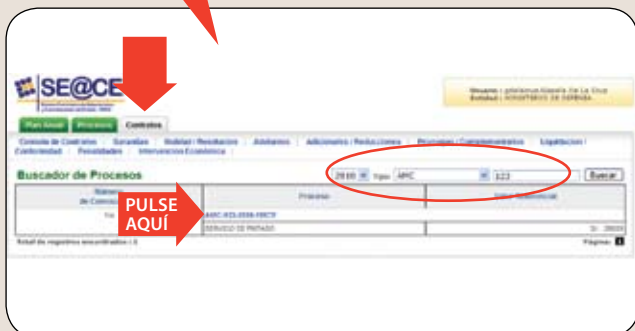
SE@CE

Usuario : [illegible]
Entidad : MINISTERIO DE DEFENSA

Plan Anual | Procesos | Contratos

Consulta de Contratos | Garantías | Nulidad / Resolución | Adelantos | Adicionales / Reducciones | Prestaciones Complementarias | Liquidación / Conformidad | Penalidades | Intervención Económica

Buscador de Procesos

2010 | Tipo: AMC | 123 | Buscar

| Número de Convocatoria | Proceso | Valor Referencial |
|---|---|---|
| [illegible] | AMC-123-2010-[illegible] | |
| | SERVICIO DE PINTADO | S/. 28020 |

Total de registros encontrados : 1

Página: 1

PULSE AQUÍ